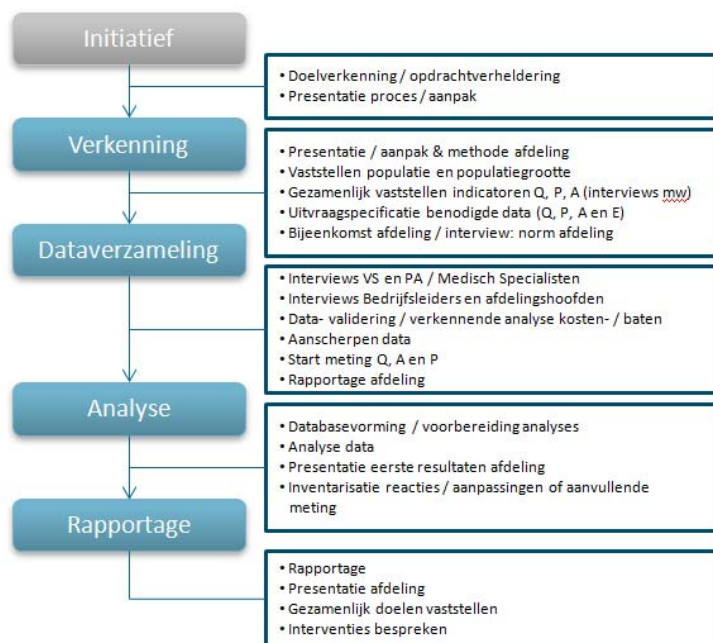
Initiatief

• Doelverkenning / opdrachtverheldering
• Presentatie proces / aanpak

Verkenning

• Presentatie / aanpak & methode afdeling
• Vaststellen populatie en populatiegrootte
• Gezamenlijk vaststellen indicatoren Q, P, A (interviews mw)
• Uitvraagspecificatie benodigde data (Q, P, A en E)
• Bijeenkomst afdeling / interview: norm afdeling

Dataverzameling

• Interviews VS en PA / Medisch Specialisten
• Interviews Bedrijfsleiders en afdelingshoofden
• Data- validering / verkennende analyse kosten- / baten
• Aanscherpen data
• Start meting Q, A en P
• Rapportage afdeling

Analyse

• Databasevorming / voorbereiding analyses
• Analyse data
• Presentatie eerste resultaten afdeling
• Inventarisatie reacties / aanpassingen of aanvullende meting

Rapportage

• Rapportage
• Presentatie afdeling
• Gezamenlijk doelen vaststellen
• Interventies bespreken